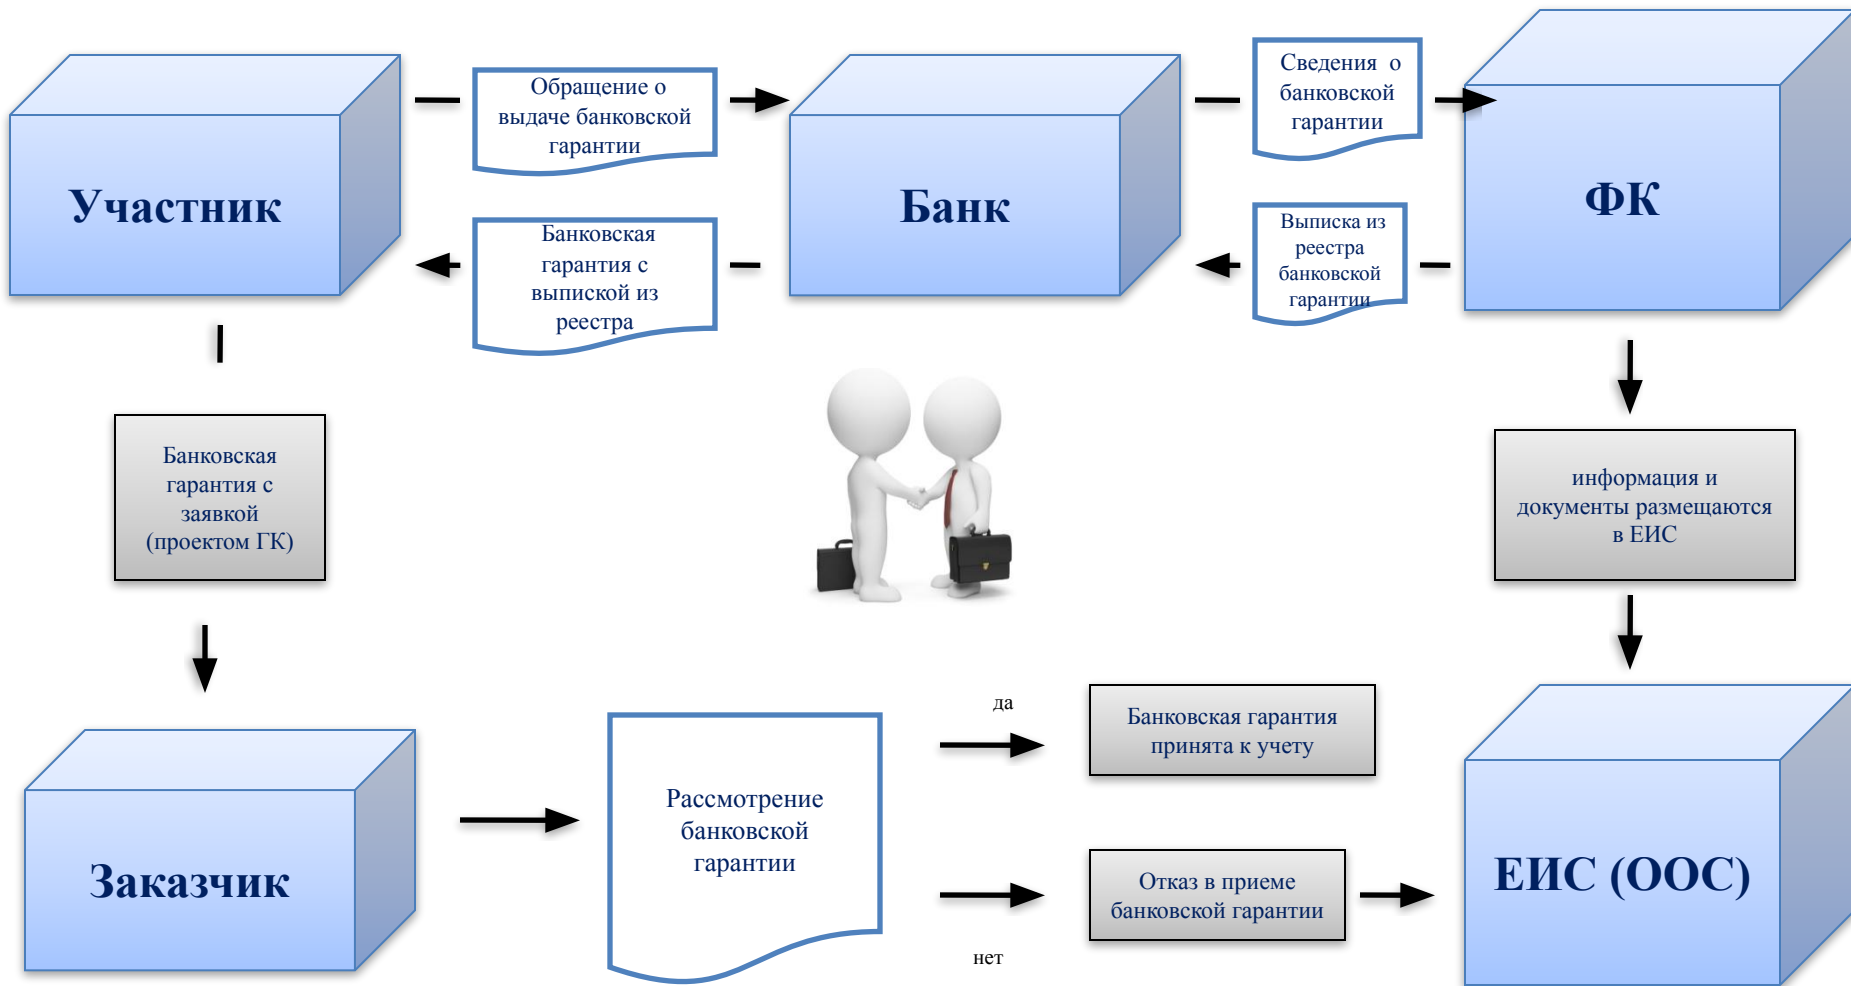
Участник

Обращение о выдаче банковской гарантии

Банк

Сведения о банковской гарантии

ФК

Банковская гарантия с выпиской из реестра

Выписка из реестра банковской гарантии

Банковская гарантия с заявкой (проектом ГК)

информация и документы размещаются в ЕИС

Заказчик

Рассмотрение банковской гарантии

да

Банковская гарантия принята к учету

Отказ в приеме банковской гарантии

нет

ЕИС (ООС)